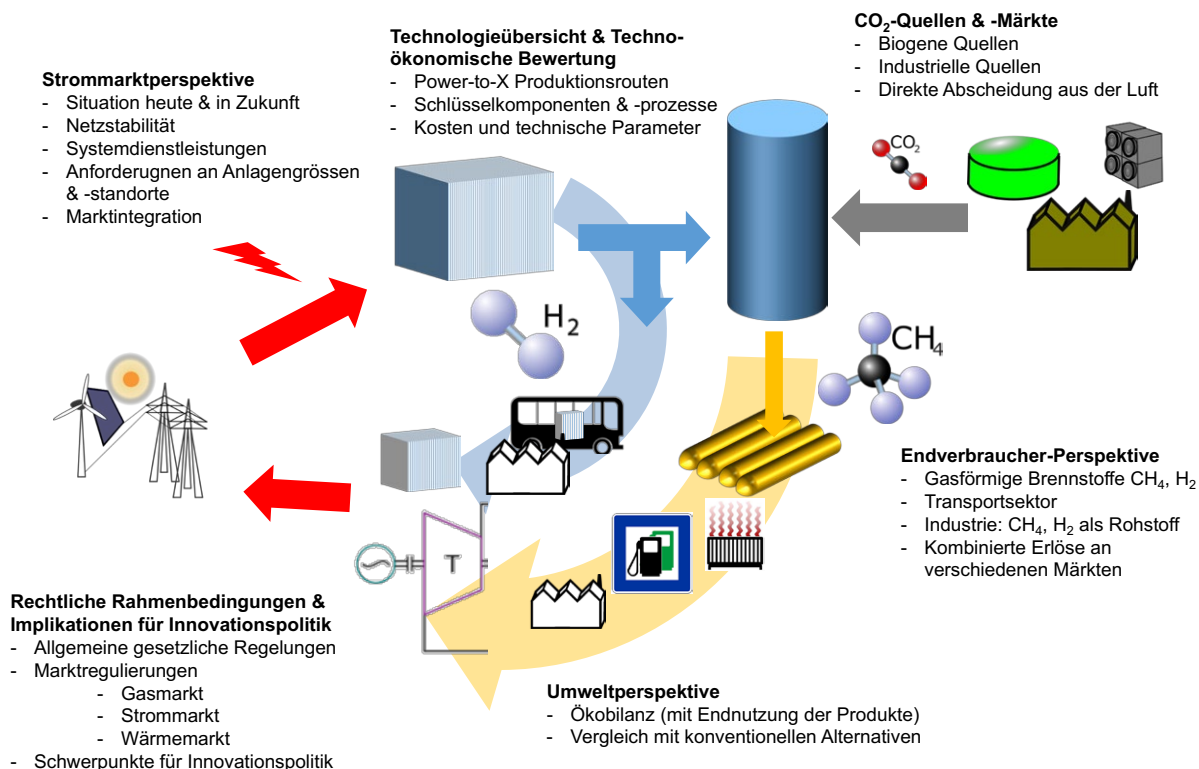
**Technologieübersicht & Technoökonomische Bewertung**
- Power-to-X Produktionsrouten
- Schlüsselkomponenten & -prozesse
- Kosten und technische Parameter

**$CO_2$-Quellen & -Märkte**
- Biogene Quellen
- Industrielle Quellen
- Direkte Abscheidung aus der Luft

**Strommarktperspektive**
- Situation heute & in Zukunft
- Netzstabilität
- Systemdienstleistungen
- Anforderugnen an Anlagengrössen & -standorte
- Marktintegration

$CO_2$

$H_2$

$CH_4$

T

**Endverbraucher-Perspektive**
- Gasförmige Brennstoffe $CH_4$, $H_2$
- Transportsektor
- Industrie: $CH_4$, $H_2$ als Rohstoff
- Kombinierte Erlöse an verschiedenen Märkten

**Rechtliche Rahmenbedingungen & Implikationen für Innovationspolitik**
- Allgemeine gesetzliche Regelungen
- Marktregulierungen
  - Gasmarkt
  - Strommarkt
  - Wärmemarkt
- Schwerpunkte für Innovationspolitik

**Umweltperspektive**
- Ökobilanz (mit Endnutzung der Produkte)
- Vergleich mit konventionellen Alternativen